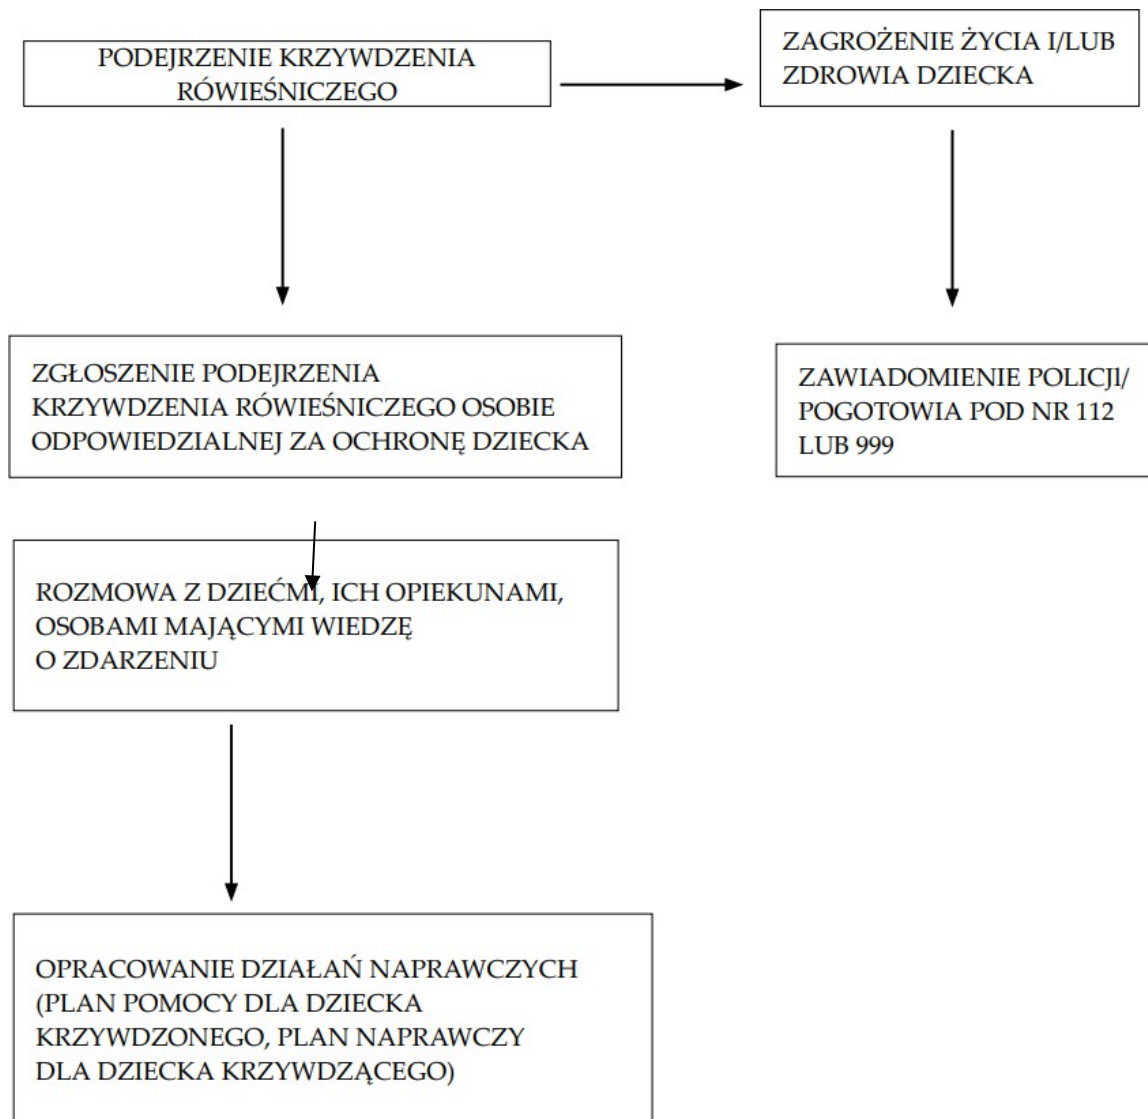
PODEJRZENIE KRZYWDZENIA RÓWIEŚNICZEGO

ZAGROŻENIE ŻYCIA I/LUB ZDROWIA DZIECKA

ZGŁOSZENIE PODEJRZENIA KRZYWDZENIA RÓWIEŚNICZEGO OSOBIE ODPOWIEDZIALNEJ ZA OCHRONĘ DZIECKA

ZAWIADOMIENIE POLICJI/ POGOTOWIA POD NR 112 LUB 999

ROZMOWA Z DZIEĆMI, ICH OPIEKUNAMI, OSOBAMI MAJĄCYMI WIEDZĘ O ZDARZENIU

OPRACOWANIE DZIAŁAŃ NAPRAWCZYCH (PLAN POMOCY DLA DZIECKA KRZYWDZONEGO, PLAN NAPRAWCZY DLA DZIECKA KRZYWDZĄCEGO)